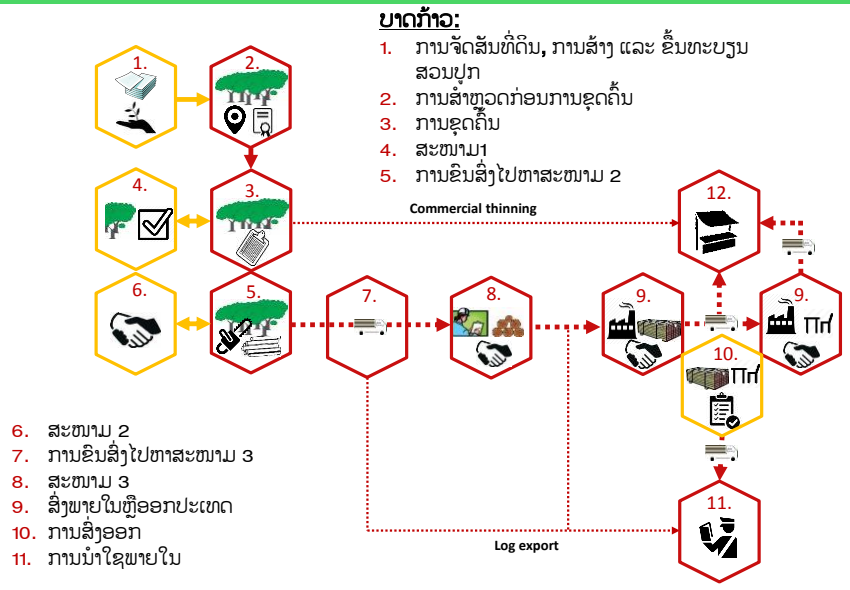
ບາດກ້າວ:

1. ການຈັດສັນທີ່ດິນ, ການສ້າງ ແລະ ຂຶ້ນທະບຽນສວນປູກ
2. ການສຳຫຼວດກ່ອນການຂຸດຄົ້ນ
3. ການຂຸດຄົ້ນ
4. ສະໜາມ1
5. ການຂົນສົ່ງໄປຫາສະໜາມ 2

1.
2.
3.
4.
5.
6.
7.
8.
9.
9.
10.
11.
12.

Commercial thinning

Log export

6. ສະໜາມ 2
7. ການຂົນສົ່ງໄປຫາສະໜາມ 3
8. ສະໜາມ 3
9. ສົ່ງພາຍໃນຫຼືອອກປະເທດ
10. ການສົ່ງອອກ
11. ການນຳໃຊ້ພາຍໃນ